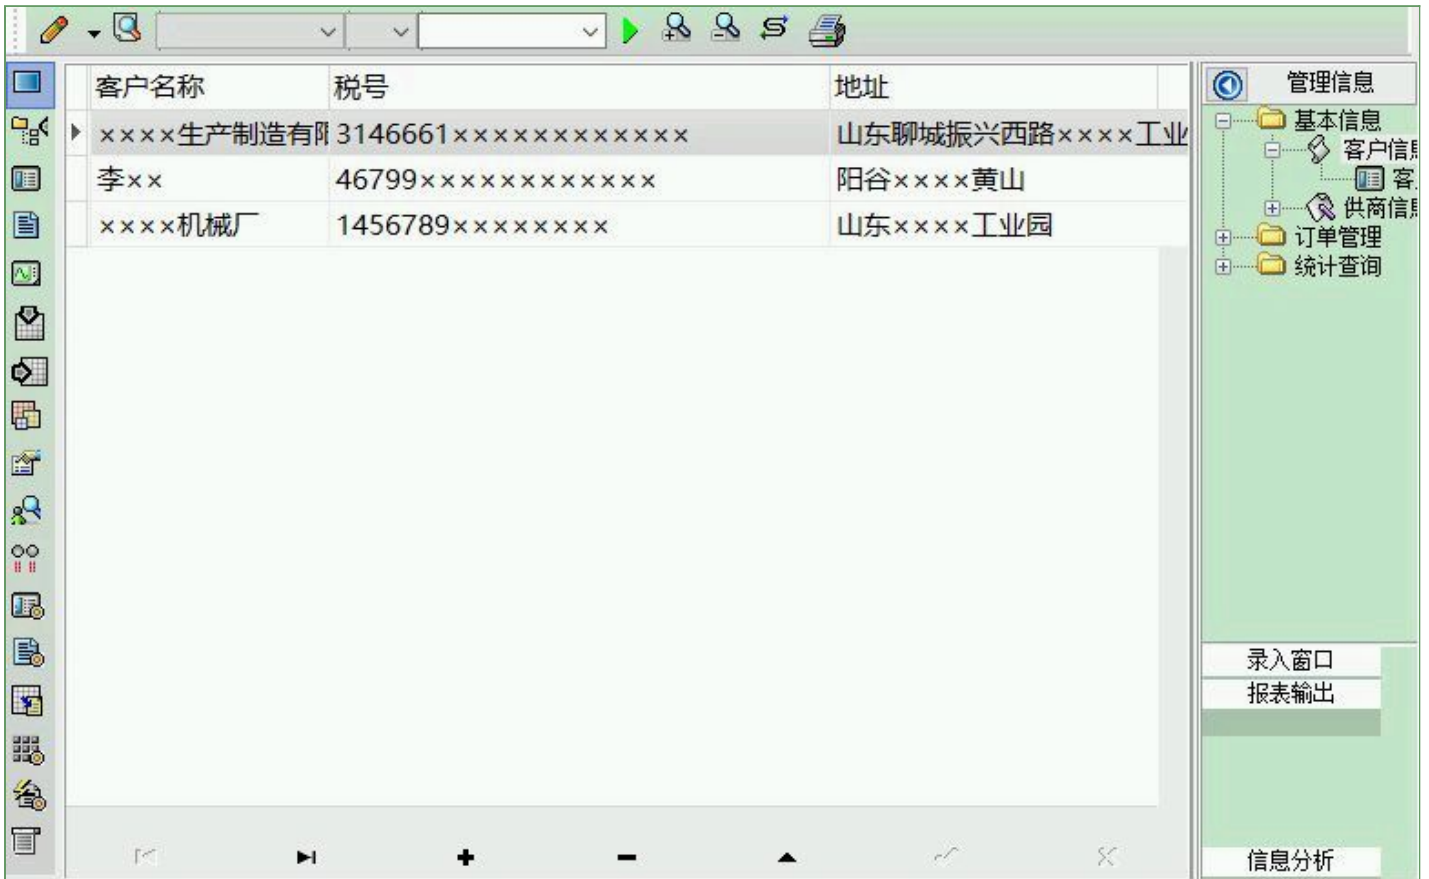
| 客户名称 | 税号 | 地址 |
|---|---|---|
| ××××生产制造有阝 | 3146661×××××××××××× | 山东聊城振兴西路××××工业 |
| 李×× | 46799×××××××××××× | 阳谷××××黄山 |
| ××××机械厂 | 1456789×××××××× | 山东××××工业园 |

管理信息
基本信息
客户信息
客
供商信息
订单管理
统计查询

录入窗口
报表输出

信息分析